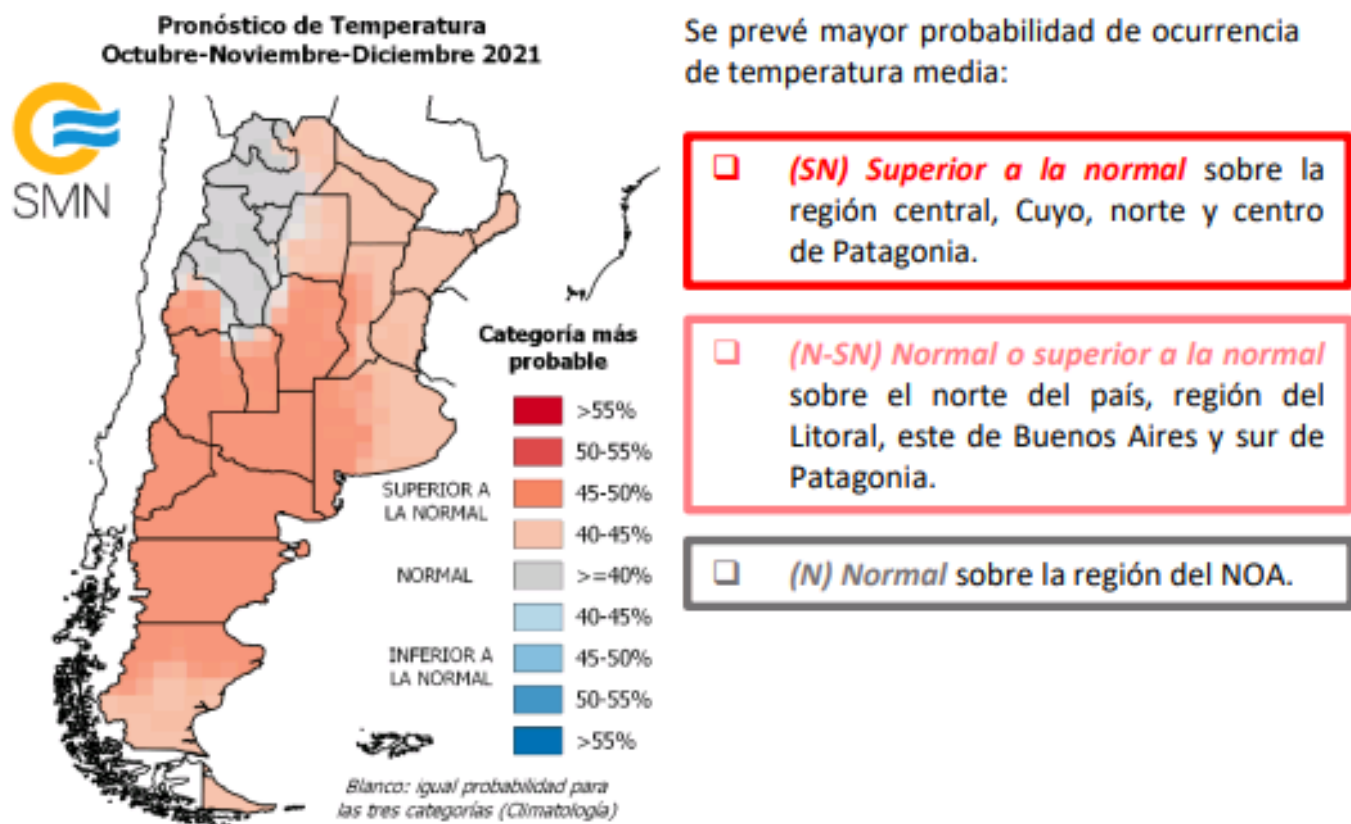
Pronóstico de Temperatura
Octubre-Noviembre-Diciembre 2021

SMN

Categoría más probable

SUPERIOR A LA NORMAL
>55%
50-55%
45-50%
40-45%

NORMAL
>=40%

INFERIOR A LA NORMAL
40-45%
45-50%
50-55%
>55%

Blanco: igual probabilidad para las tres categorías (Climatología)

Se prevé mayor probabilidad de ocurrencia de temperatura media:

❑ (SN) Superior a la normal sobre la región central, Cuyo, norte y centro de Patagonia.

❑ (N-SN) Normal o superior a la normal sobre el norte del país, región del Litoral, este de Buenos Aires y sur de Patagonia.

❑ (N) Normal sobre la región del NOA.